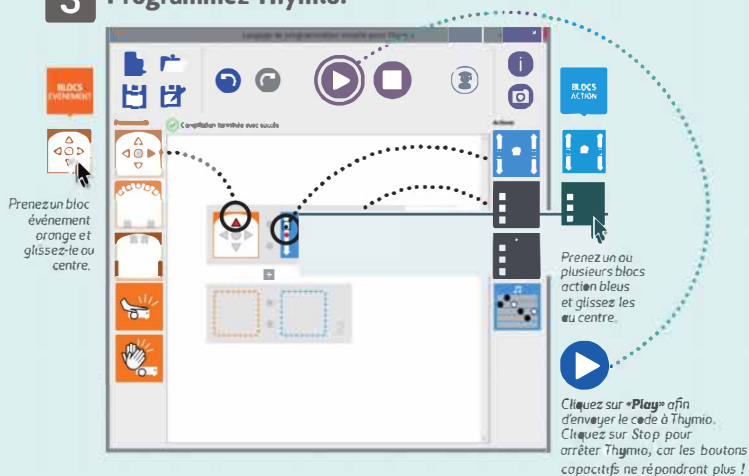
3 Programmez Thymio.

Langage de programmation visuelle pour Thymio

BLOCS ÉVÉNEMENT

Compilation terminée avec succès

Actions

BLOCS ACTION

Prenez un bloc événement orange et glissez-le au centre.

Prenez un ou plusieurs blocs action bleus et glissez-les au centre.

Cliquez sur «Play» afin d'envoyer le code à Thymio. Cliquez sur Stop pour arrêter Thymio, car les boutons capacitifs ne répondront plus !